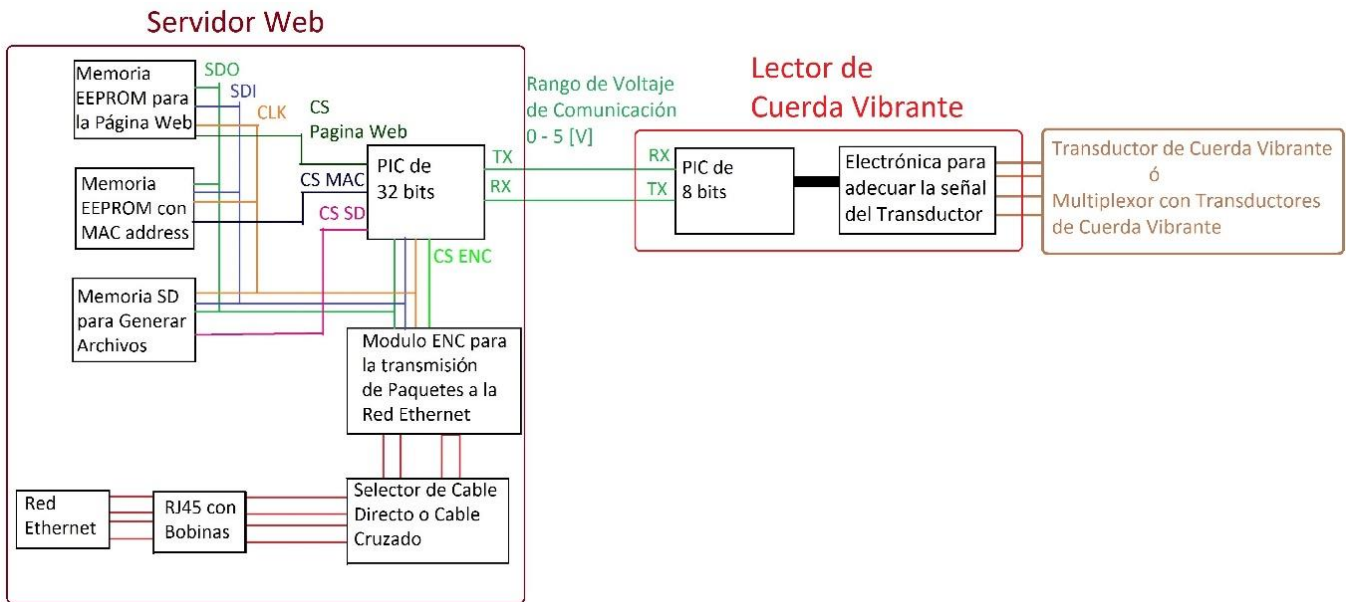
Servidor Web

Memoria EEPROM para la Página Web

SDO

SDI

CLK

CS Pagina Web

Memoria EEPROM con MAC address

CS MAC

PIC de 32 bits

CS SD

CS ENC

TX

RX

Memoria SD para Generar Archivos

Modulo ENC para la transmisión de Paquetes a la Red Ethernet

Red Ethernet

RJ45 con Bobinas

Selector de Cable Directo o Cable Cruzado

Rango de Voltaje de Comunicación 0 - 5 [V]

Lector de Cuerda Vibrante

RX

TX

PIC de 8 bits

Electrónica para adecuar la señal del Transductor

Transductor de Cuerda Vibrante
ó
Multiplexor con Transductores de Cuerda Vibrante